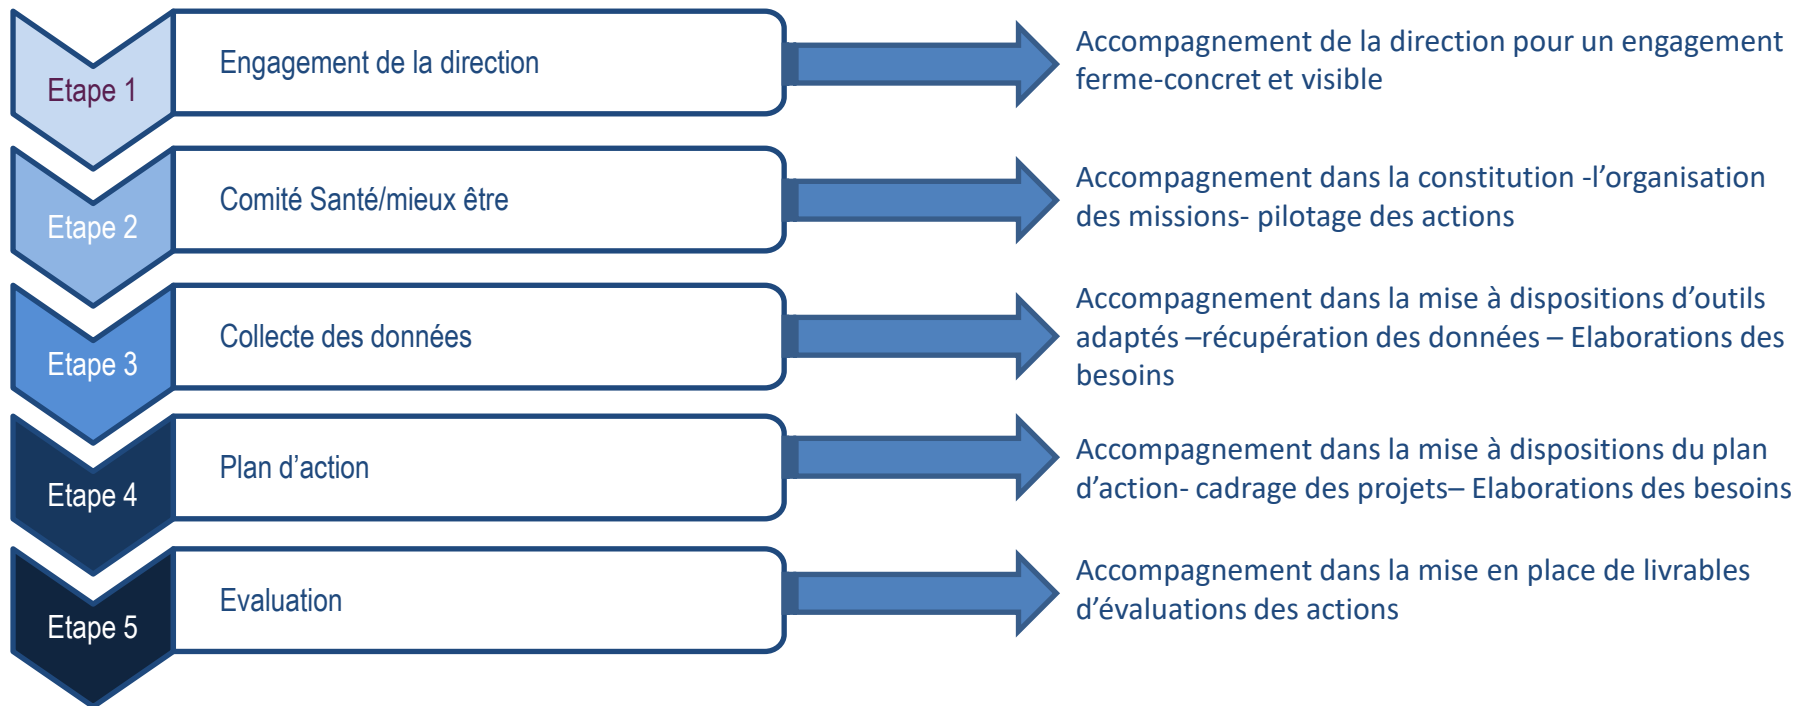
Etape 1
Engagement de la direction
Accompagnement de la direction pour un engagement ferme-concret et visible

Etape 2
Comité Santé/mieux être
Accompagnement dans la constitution -l'organisation des missions- pilotage des actions

Etape 3
Collecte des données
Accompagnement dans la mise à dispositions d'outils adaptés –récupération des données – Elaborations des besoins

Etape 4
Plan d'action
Accompagnement dans la mise à dispositions du plan d'action- cadrage des projets– Elaborations des besoins

Etape 5
Evaluation
Accompagnement dans la mise en place de livrables d'évaluations des actions